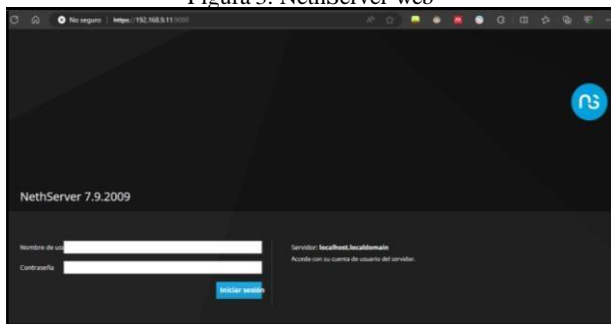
Figura 5. NethServer web

No seguro | https://192.168.9.11:9090

NethServer 7.9.2009

Nombre de us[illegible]

Contraseña

Iniciar sesión

Servidor: localhost.localdomain

Acceda con su cuenta de usuario del servidor.